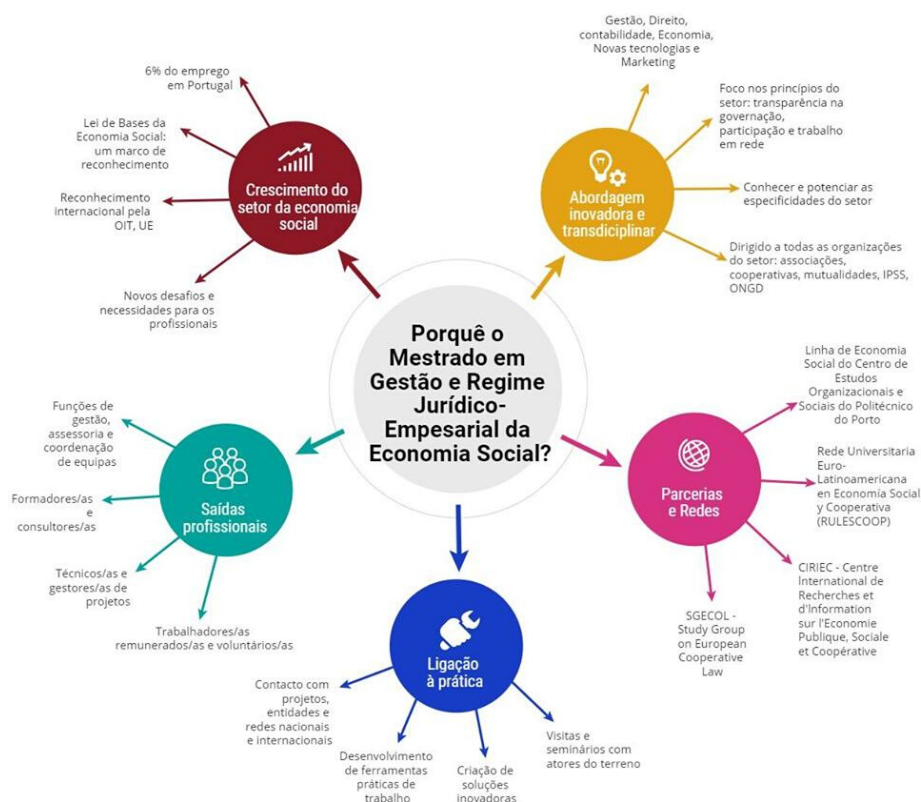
Porquê o Mestrado em Gestão e Regime Jurídico-Empesarial da Economia Social?

Crescimento do setor da economia social

6% do emprego em Portugal

Lei de Bases da Economia Social: um marco de reconhecimento

Reconhecimento internacional pela OIT, UE

Novos desafios e necessidades para os profissionais

Abordagem inovadora e transdiciplinar

Gestão, Direito, contabilidade, Economia, Novas tecnologias e Marketing

Foco nos princípios do setor: transparência na governação, participação e trabalho em rede

Conhecer e potenciar as especificidades do setor

Dirigido a todas as organizações do setor: associações, cooperativas, mutualidades, IPSS, ONGD

Parcerias e Redes

Linha de Economia Social do Centro de Estudos Organizacionais e Sociais do Politécnico do Porto

Rede Universitaria Euro-Latinoamericana en Economía Social y Cooperativa (RULESCOOP)

CIRIEC - Centre International de Recherches et d'Information sur l'Economie Publique, Sociale et Coopérative

SGECOL - Study Group on European Cooperative Law

Ligação à prática

Contacto com projetos, entidades e redes nacionais e internacionais

Desenvolvimento de ferramentas práticas de trabalho

Criação de soluções inovadoras

Visitas e seminários com atores do terreno

Saídas profissionais

Funções de gestão, assessoria e coordenação de equipas

Formadores/as e consultores/as

Técnicos/as e gestores/as de projetos

Trabalhadores/as remunerados/as e voluntários/as